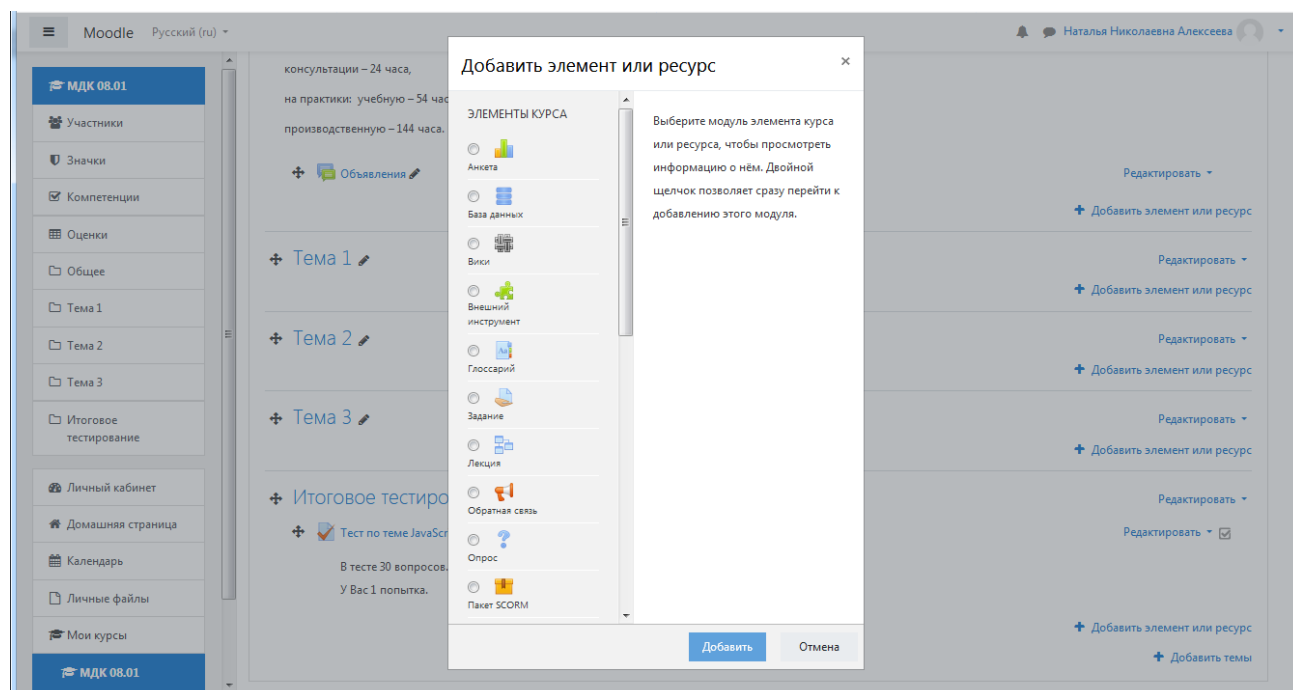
Moodle Русский (ru)

Наталья Николаевна Алексеева

МДК 08.01
Участники
Значки
Компетенции
Оценки
Общее
Тема 1
Тема 2
Тема 3
Итоговое тестирование

Личный кабинет
Домашняя страница
Календарь
Личные файлы
Мои курсы
МДК 08.01

консультации – 24 часа,
на практики: учебную – 54 час
производственную – 144 часа.

Объявления

Редактировать
Добавить элемент или ресурс

Тема 1
Редактировать
Добавить элемент или ресурс

Тема 2
Редактировать
Добавить элемент или ресурс

Тема 3
Редактировать
Добавить элемент или ресурс

Итоговое тестиро
Редактировать
Тест по теме JavaScr
Редактировать
В тесте 30 вопросов.
У Вас 1 попытка.

Добавить элемент или ресурс
Добавить темы

Добавить элемент или ресурс
×
ЭЛЕМЕНТЫ КУРСА
Анкета
База данных
Вики
Внешний инструмент
Глоссарий
Задание
Лекция
Обратная связь
Опрос
Пакет SCORM

Выберите модуль элемента курса или ресурса, чтобы просмотреть информацию о нём. Двойной щелчок позволяет сразу перейти к добавлению этого модуля.

Добавить
Отмена